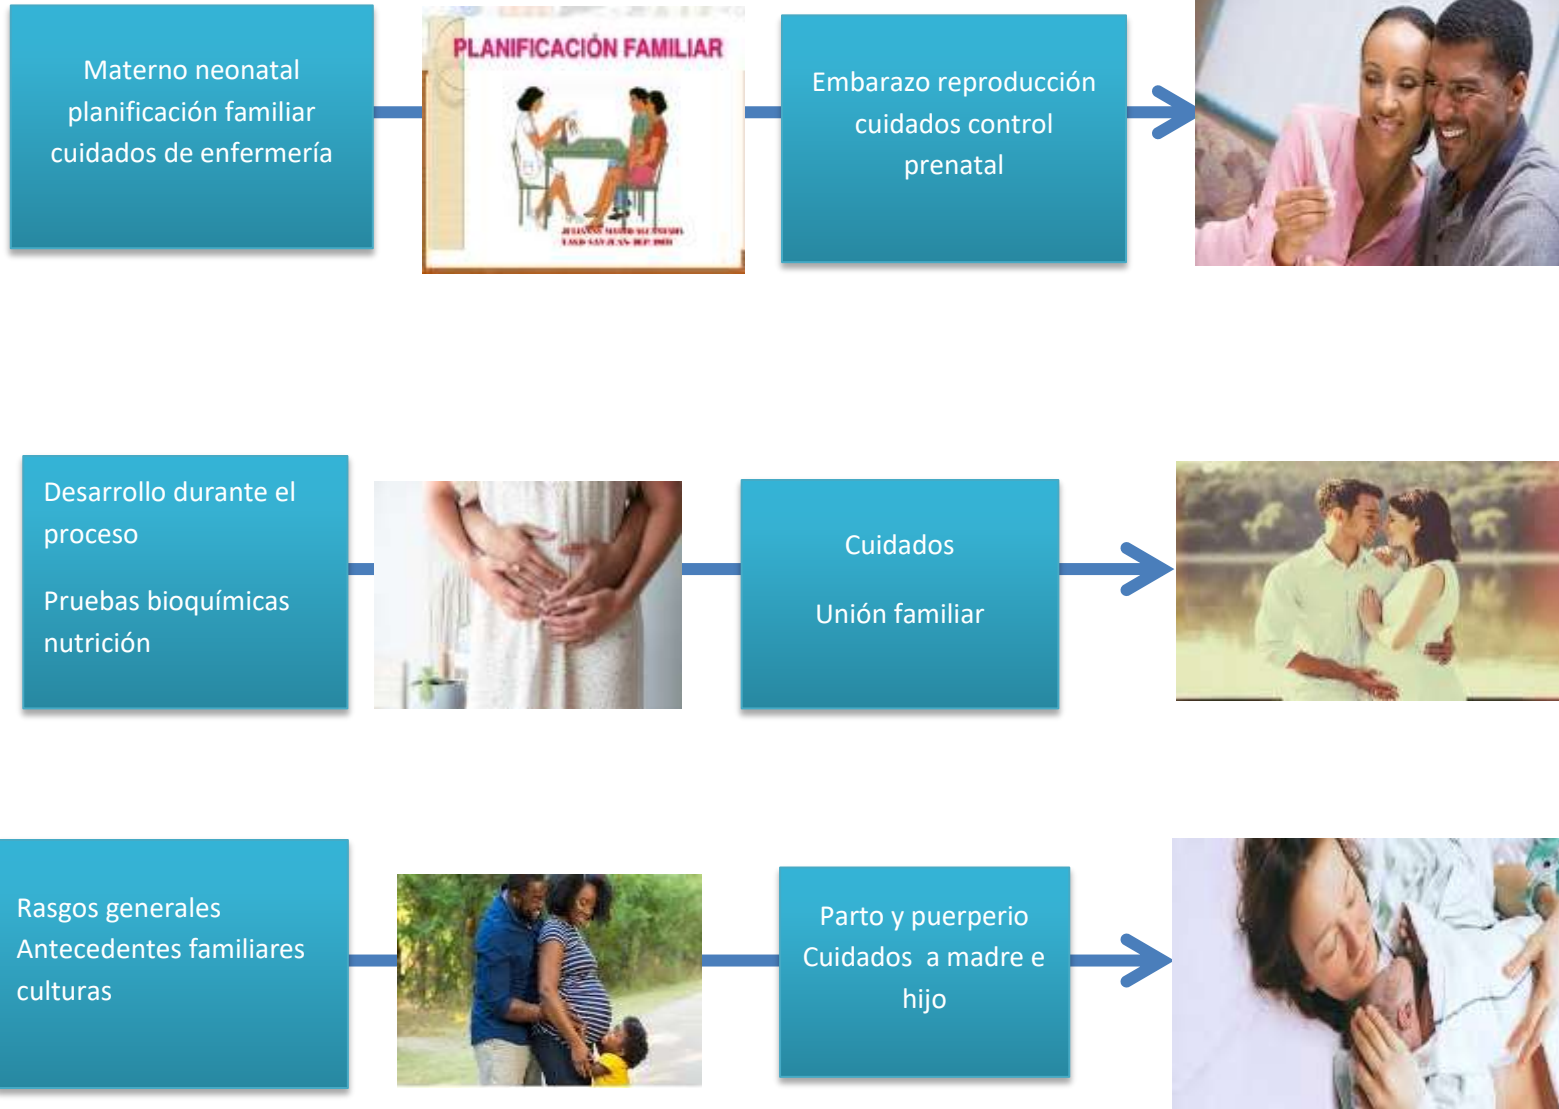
Materno neonatal planificación familiar cuidados de enfermería

PLANIFICACIÓN FAMILIAR

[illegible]

Embarazo reproducción cuidados control prenatal

Desarrollo durante el proceso

Pruebas bioquímicas nutrición

Cuidados

Unión familiar

Rasgos generales Antecedentes familiares culturas

Parto y puerperio Cuidados a madre e hijo